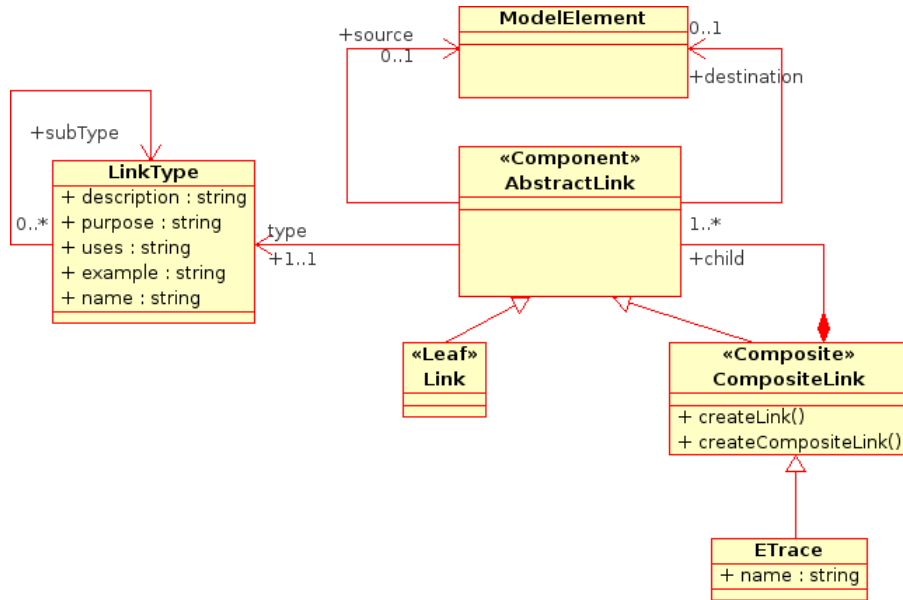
ModelElement

+source
0..1

0..1
+destination

+subType

LinkType
+ description : string
+ purpose : string
+ uses : string
+ example : string
+ name : string

0..*

«Component»
AbstractLink

type
+1..1

1..*
+child

«Leaf»
Link

«Composite»
CompositeLink
+ createLink()
+ createCompositeLink()

ETrace
+ name : string